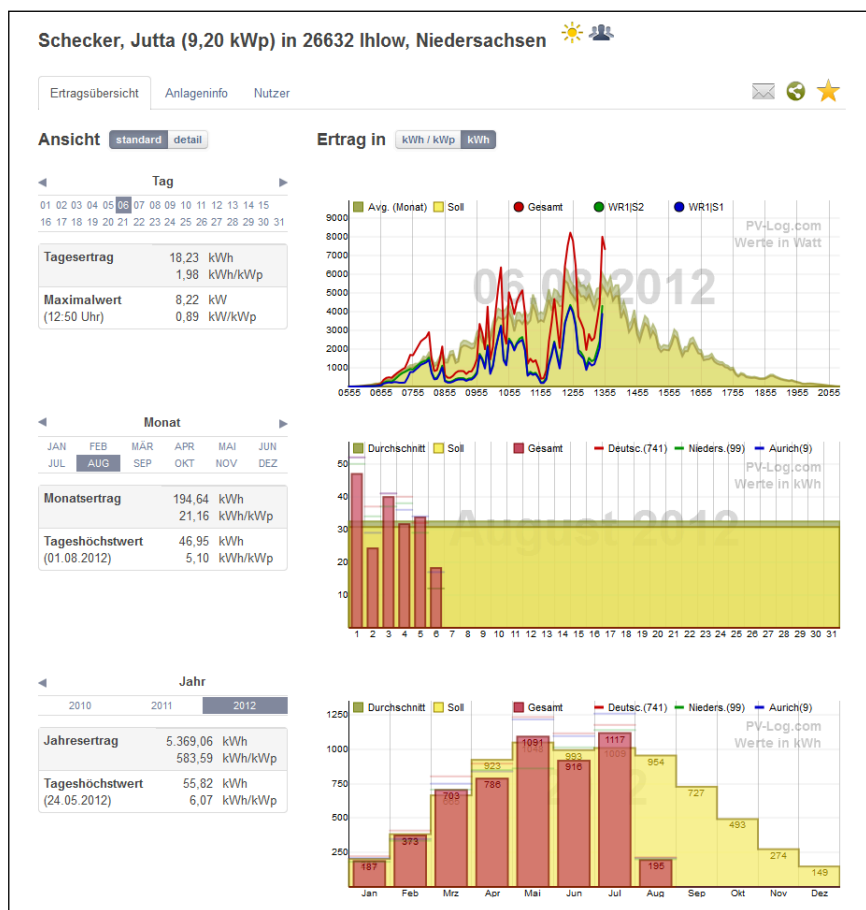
Schecker, Jutta (9,20 kWp) in 26632 Ihlow, Niedersachsen

Ertragsübersicht Anlageninfo Nutzer

Ansicht standard detail

Ertrag in kWh / kWp kWh

Tag

01 02 03 04 05 06 07 08 09 10 11 12 13 14 15 16 17 18 19 20 21 22 23 24 25 26 27 28 29 30 31

| | | |
|---|---|---|
| Tagesertrag | 18,23 | kWh |
| | 1,98 | kWh/kWp |
| Maximalwert | 8,22 | kW |
| (12:50 Uhr) | 0,89 | kW/kWp |

Avg. (Monat) Soll Gesamt WR1|S2 WR1|S1

PV-Log.com
Werte in Watt

06.08.2012

9000 8000 7000 6000 5000 4000 3000 2000 1000

0555 0655 0755 0855 0955 1055 1155 1255 1355 1455 1555 1655 1755 1855 1955 2055

Monat

JAN FEB MÄR APR MAI JUN JUL AUG SEP OKT NOV DEZ

| | | |
|---|---|---|
| Monatsertrag | 194,64 | kWh |
| | 21,16 | kWh/kWp |
| Tageshöchstwert | 46,95 | kWh |
| (01.08.2012) | 5,10 | kWh/kWp |

Durchschnitt Soll Gesamt Deutsc.(741) Nieders.(99) Aurich(9)

PV-Log.com
Werte in kWh

August 2012

50 40 30 20 10

1 2 3 4 5 6 7 8 9 10 11 12 13 14 15 16 17 18 19 20 21 22 23 24 25 26 27 28 29 30 31

Jahr

2010 2011 2012

| | | |
|---|---|---|
| Jahresertrag | 5.369,06 | kWh |
| | 583,59 | kWh/kWp |
| Tageshöchstwert | 55,82 | kWh |
| (24.05.2012) | 6,07 | kWh/kWp |

Durchschnitt Soll Gesamt Deutsc.(741) Nieders.(99) Aurich(9)

PV-Log.com
Werte in kWh

1000 750 500 250

187 373 703 786 923 1091 993 916 1117 1059 195 954 727 493 274 149

Jan Feb Mrz Apr Mai Jun Jul Aug Sep Okt Nov Dez